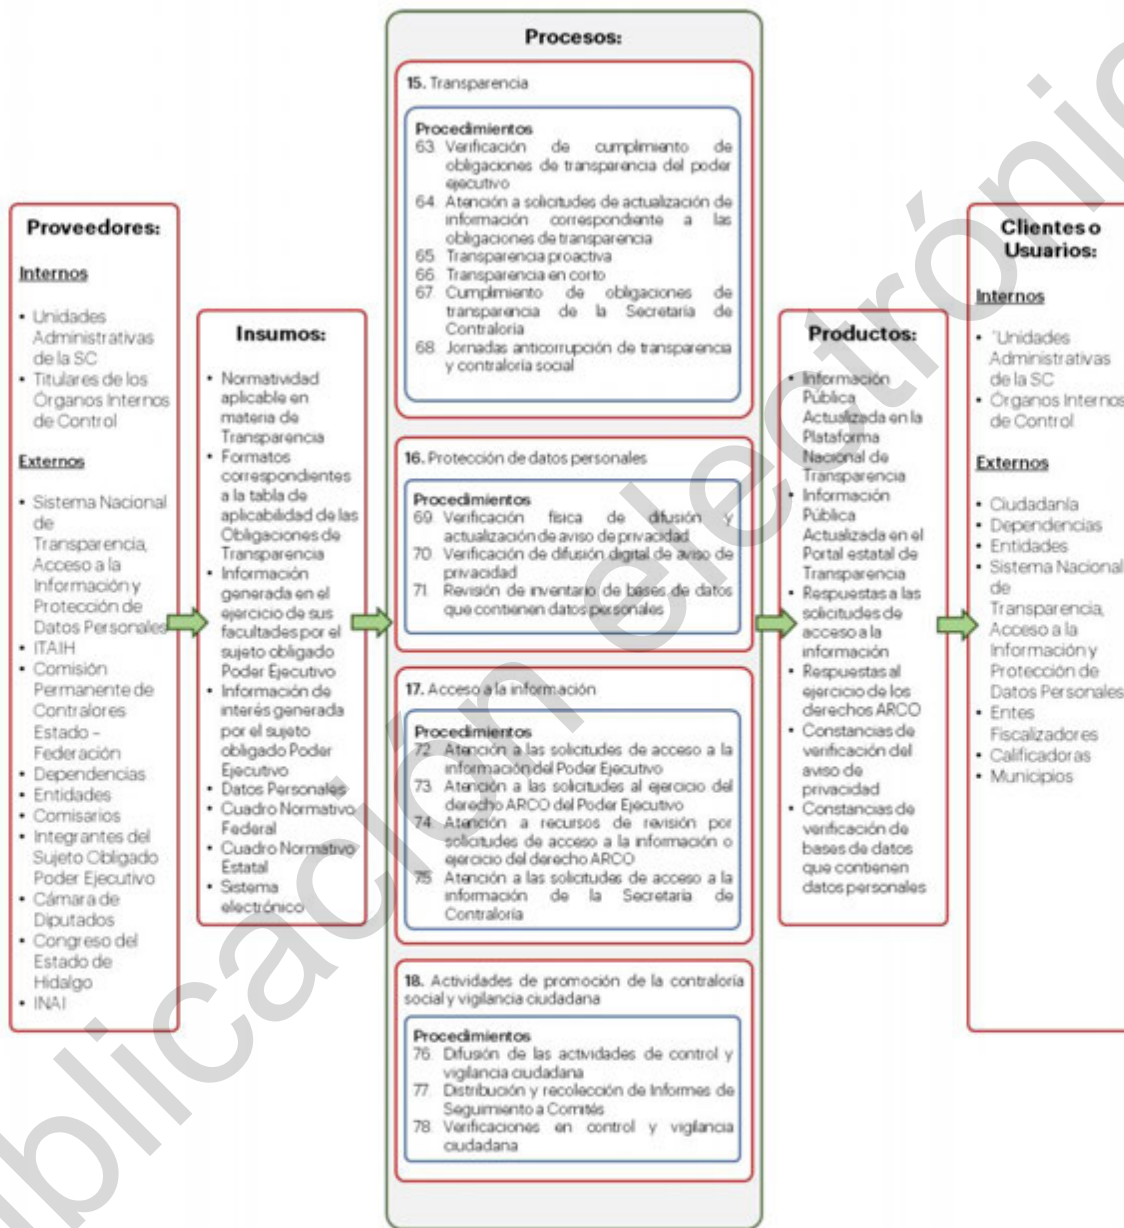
Proveedores:

Internos

- Unidades Administrativas de la SC
- Titulares de los Órganos Internos de Control

Externos

- Sistema Nacional de Transparencia, Acceso a la Información y Protección de Datos Personales
- ITAIH
- Comisión Permanente de Contralores Estado - Federación
- Dependencias
- Entidades
- Comisarios
- Integrantes del Sujeto Obligado Poder Ejecutivo
- Cámara de Diputados
- Congreso del Estado de Hidalgo
- INAI

Insumos:

- Normatividad aplicable en materia de Transparencia
- Formatos correspondientes a la tabla de aplicabilidad de las Obligaciones de Transparencia
- Información generada en el ejercicio de sus facultades por el sujeto obligado Poder Ejecutivo
- Información de interés generada por el sujeto obligado Poder Ejecutivo
- Datos Personales
- Cuadro Normativo Federal
- Cuadro Normativo Estatal
- Sistema electrónico

Procesos:

15. Transparencia

Procedimientos
63. Verificación de cumplimiento de obligaciones de transparencia del poder ejecutivo
64. Atención a solicitudes de actualización de información correspondiente a las obligaciones de transparencia
65. Transparencia proactiva
66. Transparencia en corto
67. Cumplimiento de obligaciones de transparencia de la Secretaría de Contraloría
68. Jornadas anticorrupción de transparencia y contraloría social

16. Protección de datos personales

Procedimientos
69. Verificación física de difusión y actualización de aviso de privacidad
70. Verificación de difusión digital de aviso de privacidad
71. Revisión de inventario de bases de datos que contienen datos personales

17. Acceso a la información

Procedimientos
72. Atención a las solicitudes de acceso a la información del Poder Ejecutivo
73. Atención a las solicitudes al ejercicio del derecho ARCO del Poder Ejecutivo
74. Atención a recursos de revisión por solicitudes de acceso a la información o ejercicio del derecho ARCO
75. Atención a las solicitudes de acceso a la información de la Secretaría de Contraloría

18. Actividades de promoción de la contraloría social y vigilancia ciudadana

Procedimientos
76. Difusión de las actividades de control y vigilancia ciudadana
77. Distribución y recolección de Informes de Seguimiento a Comités
78. Verificaciones en control y vigilancia ciudadana

Productos:

- Información Pública Actualizada en la Plataforma Nacional de Transparencia
- Información Pública Actualizada en el Portal estatal de Transparencia
- Respuestas a las solicitudes de acceso a la información
- Respuestas al ejercicio de los derechos ARCO
- Constancias de verificación del aviso de privacidad
- Constancias de verificación de bases de datos que contienen datos personales

Clientes o Usuarios:

Internos

- Unidades Administrativas de la SC
- Órganos Internos de Control

Externos

- Ciudadanía
- Dependencias
- Entidades
- Sistema Nacional de Transparencia, Acceso a la Información y Protección de Datos Personales
- Entes Fiscalizadores
- Calificadoras
- Municipios

publicación electrónica